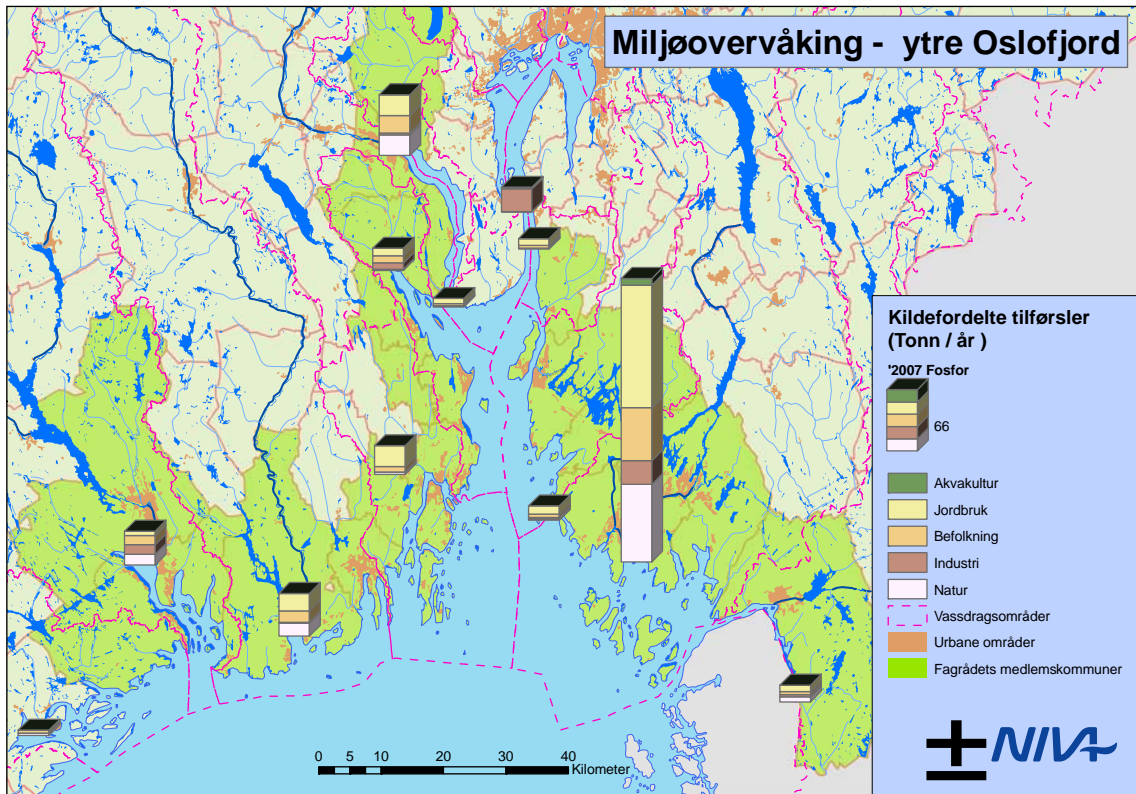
Miljøovervåking - ytre Oslofjord

Kildefordelte tilførsler
(Tonn / år )

'2007 Fosfor

66

Akvakultur
Jordbruk
Befolkning
Industri
Natur
Vassdragsområder
Urbane områder
Fagrådets medlemskommuner

0 5 10 20 30 40
Kilometer

NIVA